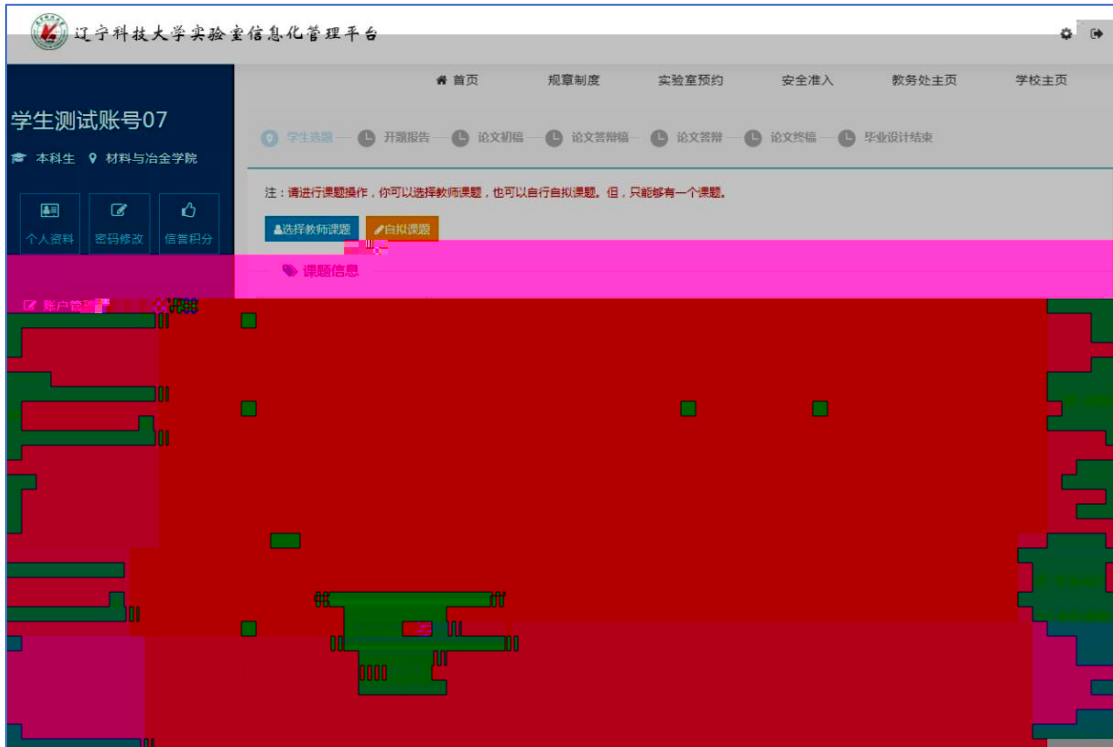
辽宁科技大学实验室信息化管理平台

首页 规章制度 实验室预约 安全准入 教务处主页 学校主页

学生测试账号07

本科生 材料与冶金学院

个人资料 密码修改 信誉积分

学生选题 — 开题报告 — 论文初稿 — 论文答辩稿 — 论文答辩 — 论文终稿 — 毕业设计结束

注：请进行课题操作，你可以选择教师课题，也可以自行自拟课题。但，只能够有一个课题。

选择教师课题 自拟课题

课题信息

账户管理